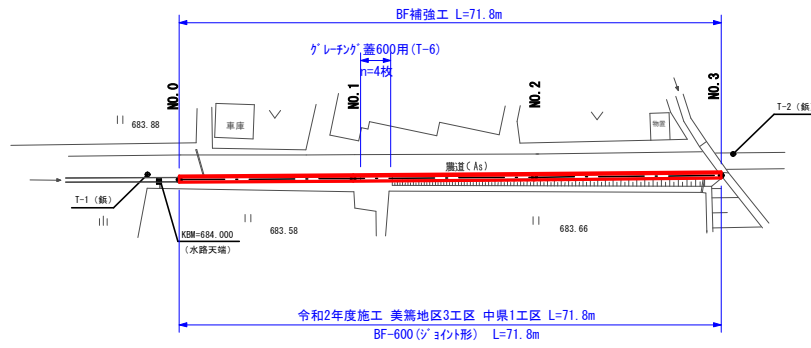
BF補強工 L=71.8m

ｸﾞﾚｰﾁﾝｸﾞ蓋600用(T-6)

n=4枚

NO.0

NO.1

NO.2

NO.3

683.88

車庫

物置

T-2（鋲

農道（As）

T-1（鋲）

KBM=684.000

（水路天端）

683.58

683.66

令和2年度施工 美篶地区3工区 中県1工区 L=71.8m

BF-600(ｼﾞｮｲﾝﾄ形)　L=71.8m